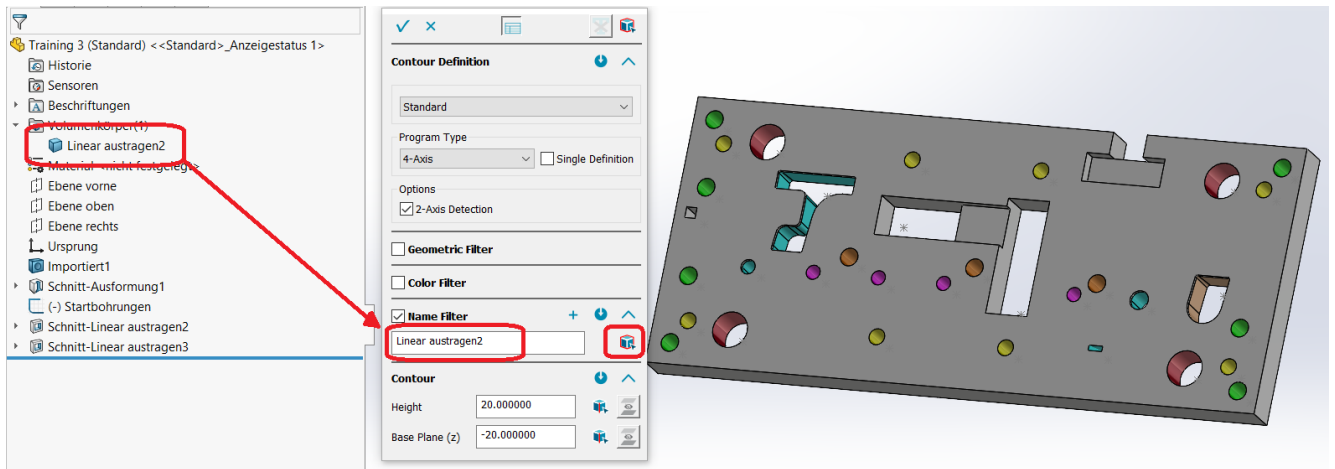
Training 3 (Standard) <<Standard>_Anzeigestatus 1>
Historie
Sensoren
Beschriftungen
Volumenkörper(1)
Linear austragen2
Material <nicht festgelegt>
Ebene vorne
Ebene oben
Ebene rechts
Ursprung
Importiert1
Schnitt-Ausformung1
(-) Startbohrungen
Schnitt-Linear austragen2
Schnitt-Linear austragen3

Contour Definition
Standard
Program Type
4-Axis
Single Definition
Options
2-Axis Detection
Geometric Filter
Color Filter
Name Filter
Linear austragen2
Contour
Height 20.000000
Base Plane (z) -20.000000